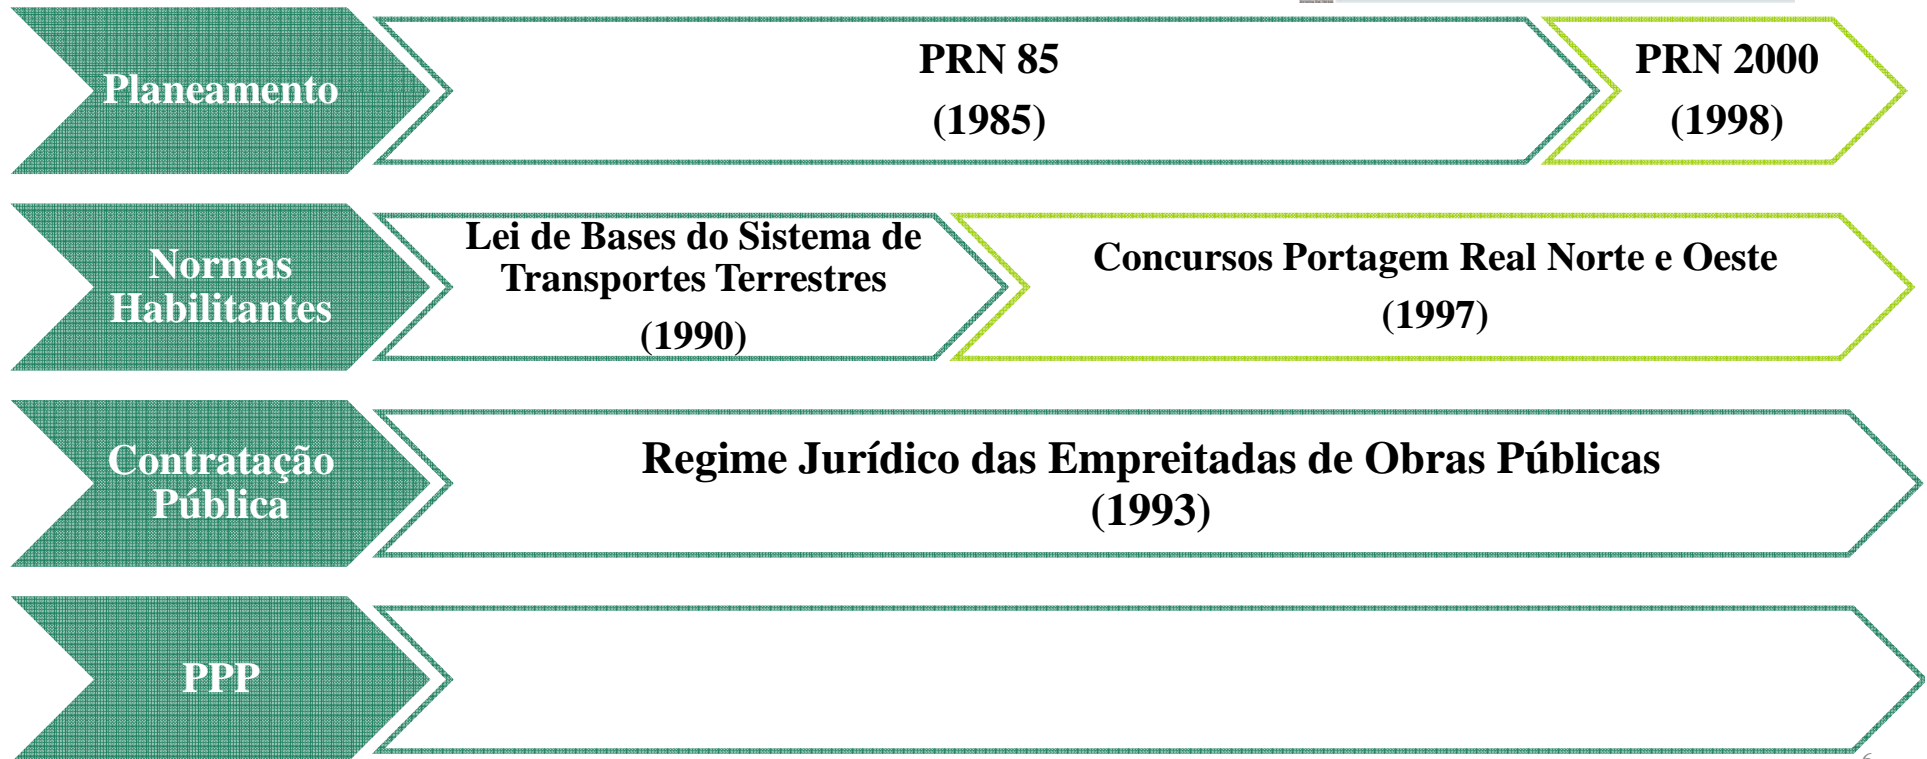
Planeamento

PRN 85
(1985)

PRN 2000
(1998)

Normas Habilitantes

Lei de Bases do Sistema de Transportes Terrestres
(1990)

Concursos Portagem Real Norte e Oeste
(1997)

Contratação Pública

Regime Jurídico das Empreitadas de Obras Públicas
(1993)

PPP

6